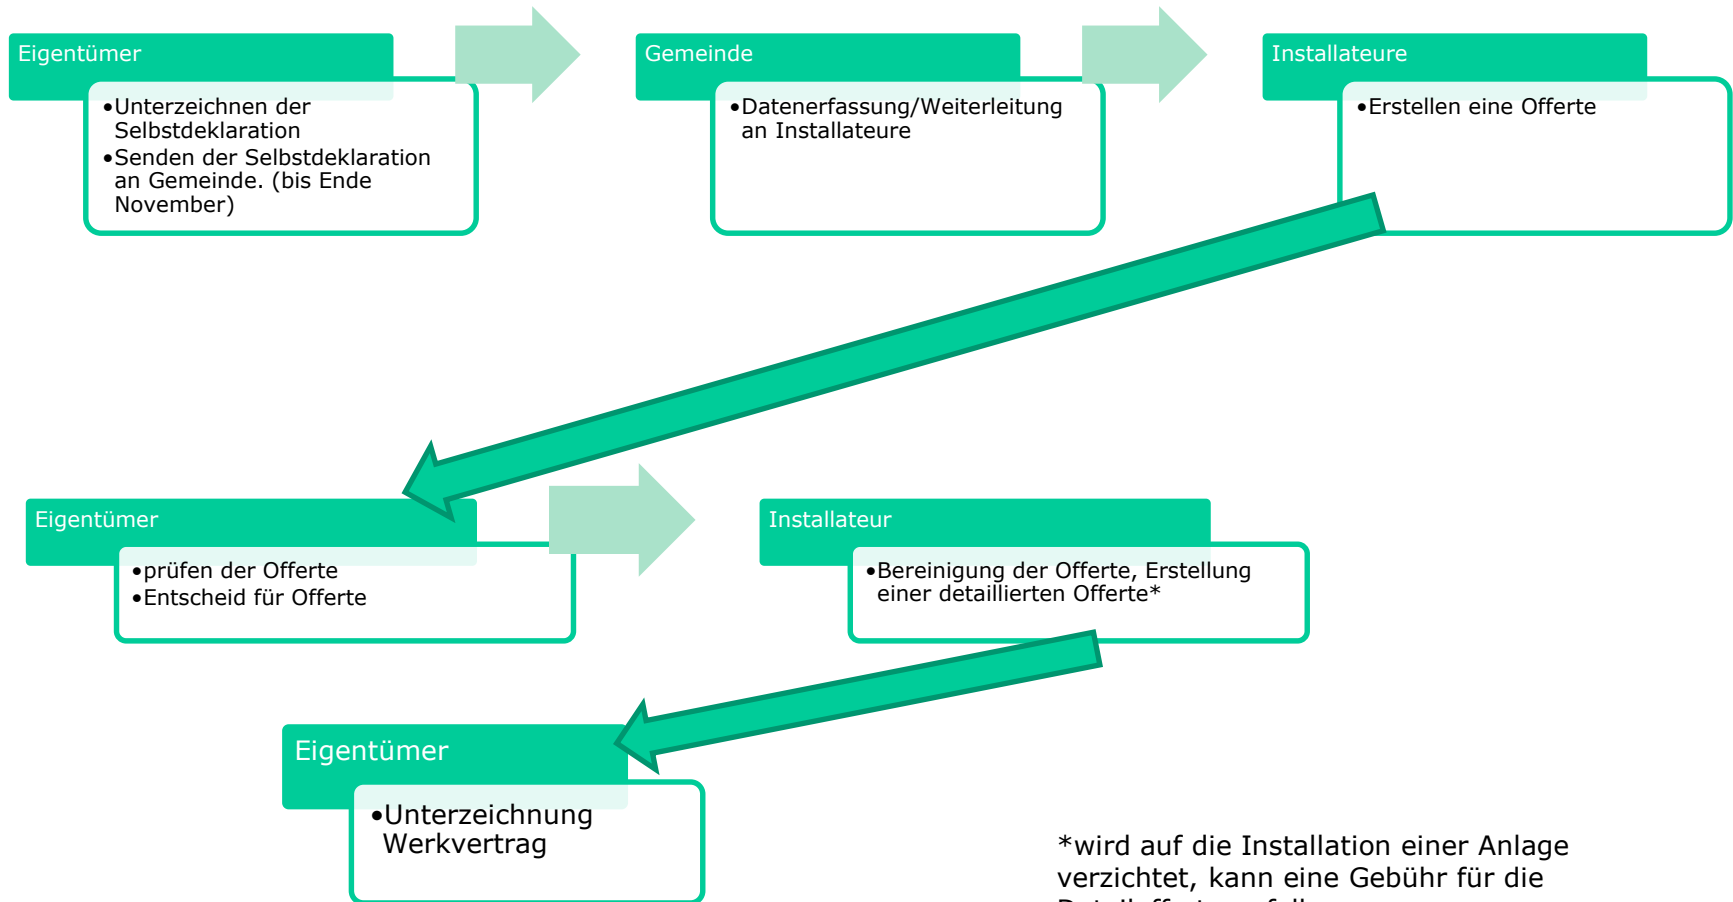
Eigentümer

•Unterzeichnen der Selbstdeklaration
•Senden der Selbstdeklaration an Gemeinde. (bis Ende November)

Gemeinde

•Datenerfassung/Weiterleitung an Installateure

Installateure

•Erstellen eine Offerte

Eigentümer

•prüfen der Offerte
•Entscheid für Offerte

Installateur

•Bereinigung der Offerte, Erstellung einer detaillierten Offerte*

Eigentümer

•Unterzeichnung Werkvertrag

*wird auf die Installation einer Anlage verzichtet, kann eine Gebühr für die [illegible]